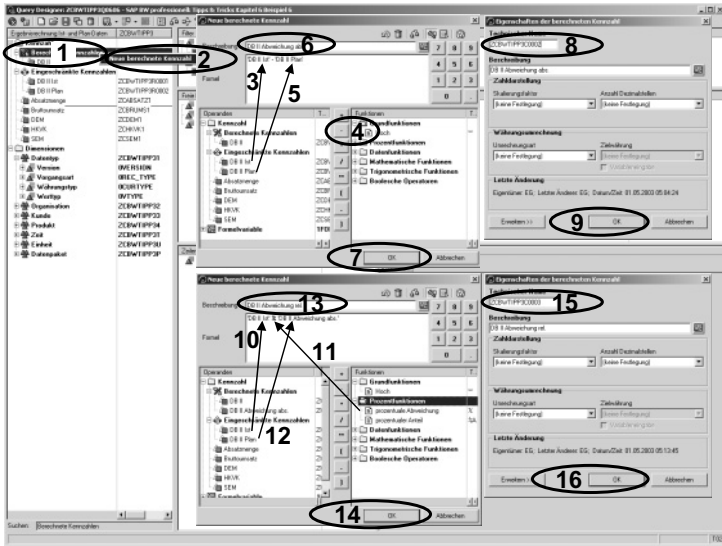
Query Designer: ZCBWTIPP3Q0606 - SAP BW professionell: Tipps & Tricks Kapitel 6 Beispiel 6

Eingabebereich Ist und Plan Daten ZCBWTIPP3

Kennzahlen
Berechnete Kennzahlen
DB II
Eingeschränkte Kennzahlen
DB II Ist
DB II Plan
Absatzmenge ZCBABSATZ1
Bruttoumsatz ZCBRUMS1
DEM ZCBDM1
HKVK ZCBHKVK1
SEM ZCBSEM1
Dimensionen
Datentyp ZCBWTIPP31
Version 0VERSION
Vorgangsart 0REC_TYPE
Währungstyp 0CURTYPE
Werttyp 0VTYPE
Organisation ZCBWTIPP32
Kunde ZCBWTIPP33
Produkt ZCBWTIPP34
Zeit ZCBWTIPP3T
Einheit ZCBWTIPP3U
Datenpaket ZCBWTIPP3P

Suchen: Berechnete Kennzahlen

1
Neue berechnete Kennzahl
2

Neue berechnete Kennzahl
Beschreibung DB II Abweichung abs
6
Formel 'DB II Ist' - 'DB II Plan'
3
5
4
Operanden
Kennzahl
Berechnete Kennzahlen
DB II
Eingeschränkte Kennzahlen
DB II Ist
DB II Plan
Absatzmenge
Bruttoumsatz
DEM
HKVK
SEM
Formelvariable
Funktionen
Grundfunktionen
Wurzel
Hoch
Prozentfunktionen
Datenfunktionen
Mathematische Funktionen
Trigonometrische Funktionen
Boolesche Operatoren
7
OK
Abbrechen

Eigenschaften der berechneten Kennzahl
Technischer Name
ZCBWTIPP3C0002
8
Beschreibung
DB II Abweichung abs
Zahldarstellung
Skalierungsfaktor
[keine Festlegung]
Anzahl Dezimalstellen
[keine Festlegung]
Währungsumrechnung
Umrechnungsart
[keine Festlegung]
Zielwährung
Zielwährung wählen
Letzte Änderung
Eigentümer: EG; Letzter Änderer: EG; Datum/Zeit: 01.05.2003 05:04:24
Erweitern >>
9
OK
Abbrechen

Neue berechnete Kennzahl
Beschreibung DB II Abweichung rel
13
Formel 'DB II Ist' %A 'DB II Abweichung abs'
10
11
Operanden
Kennzahl
Berechnete Kennzahlen
DB II
DB II Abweichung abs.
Eingeschränkte Kennzahlen
DB II Ist
DB II Plan
12
Absatzmenge
Bruttoumsatz
DEM
HKVK
SEM
Formelvariable
Funktionen
Grundfunktionen
Hoch
Prozentfunktionen
prozentuale Abweichung %
prozentualer Anteil %A
Datenfunktionen
Mathematische Funktionen
Trigonometrische Funktionen
Boolesche Operatoren
14
OK
Abbrechen

Eigenschaften der berechneten Kennzahl
Technischer Name
ZCBWTIPP3C0003
15
Beschreibung
DB II Abweichung rel
Zahldarstellung
Skalierungsfaktor
[keine Festlegung]
Anzahl Dezimalstellen
[keine Festlegung]
Währungsumrechnung
Umrechnungsart
[keine Festlegung]
Zielwährung
Zielwährung wählen
Letzte Änderung
Eigentümer: EG; Letzter Änderer: EG; Datum/Zeit: 01.05.2003 05:13:45
Erweitern
16
OK
Abbrechen